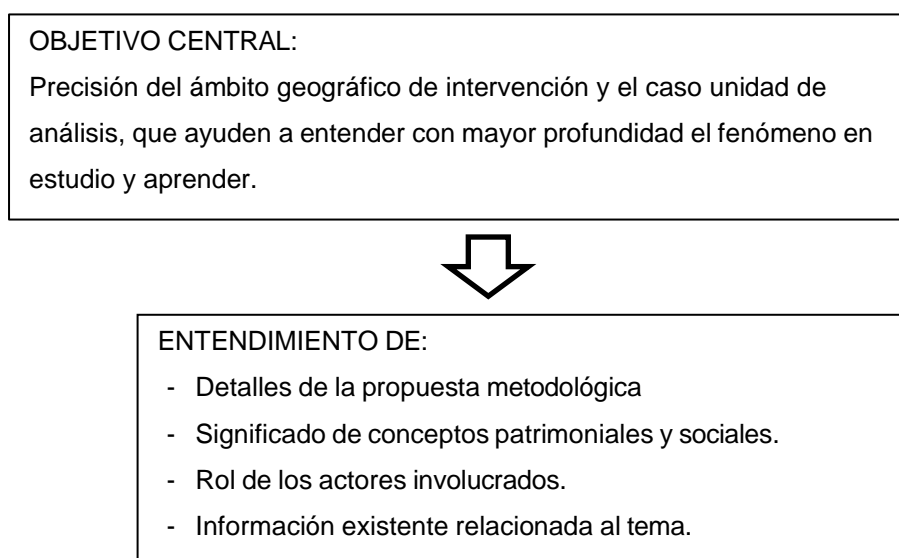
OBJETIVO CENTRAL:
Precisión del ámbito geográfico de intervención y el caso unidad de análisis, que ayuden a entender con mayor profundidad el fenómeno en estudio y aprender.

ENTENDIMIENTO DE:
- Detalles de la propuesta metodológica
- Significado de conceptos patrimoniales y sociales.
- Rol de los actores involucrados.
- Información existente relacionada al tema.